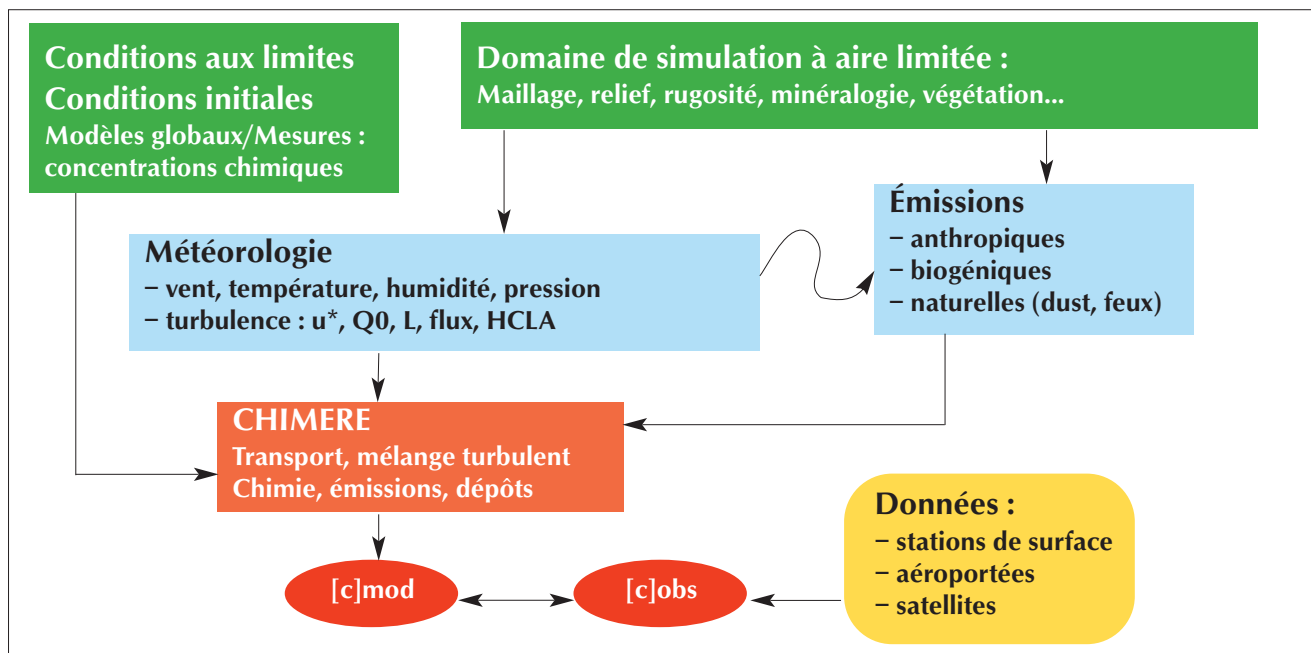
Conditions aux limites
Conditions initiales
Modèles globaux/Mesures : concentrations chimiques

Domaine de simulation à aire limitée :
Maillage, relief, rugosité, minéralogie, végétation...

Émissions
− anthropiques
− biogéniques
− naturelles (dust, feux)

Météorologie
− vent, température, humidité, pression
− turbulence : u*, Q0, L, flux, HCLA

CHIMERE
Transport, mélange turbulent
Chimie, émissions, dépôts

Données :
− stations de surface
− aéroportées
− satellites

[c]mod

[c]obs